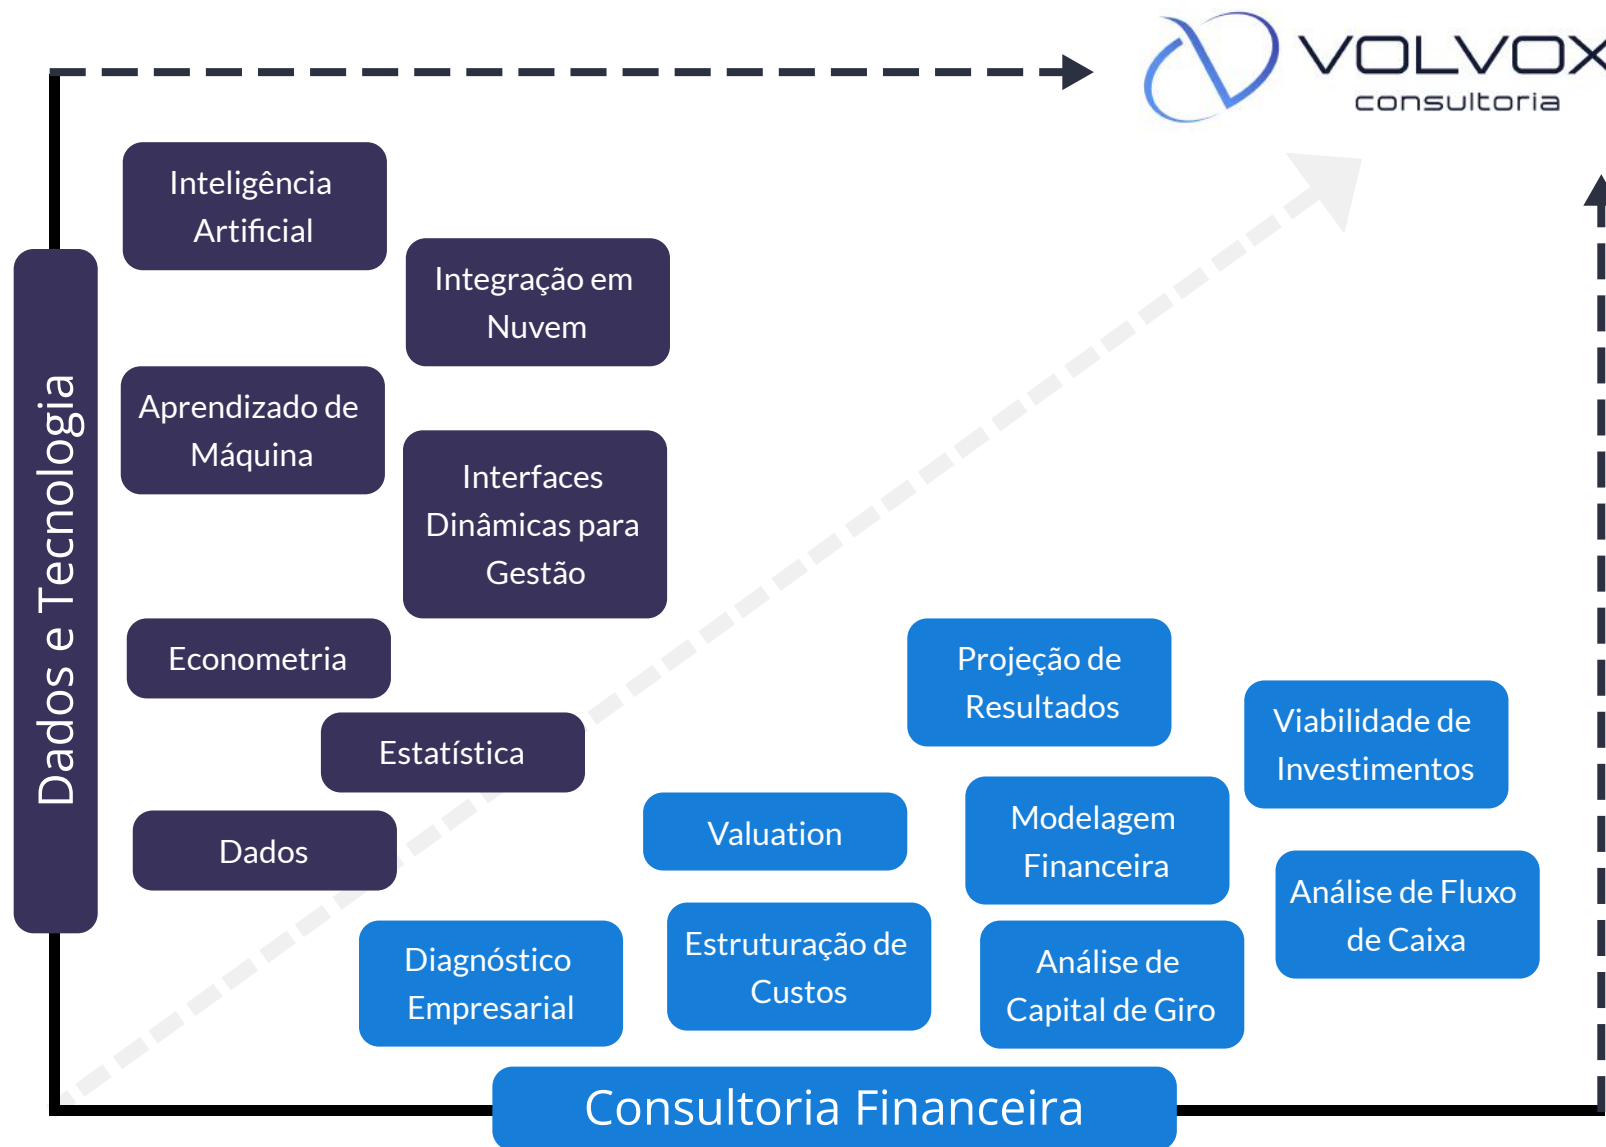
VOLVOX
consultoria

Dados e Tecnologia

Inteligência Artificial

Integração em Nuvem

Aprendizado de Máquina

Interfaces Dinâmicas para Gestão

Econometria

Estatística

Dados

Projeção de Resultados

Viabilidade de Investimentos

Valuation

Modelagem Financeira

Análise de Fluxo de Caixa

Diagnóstico Empresarial

Estruturação de Custos

Análise de Capital de Giro

Consultoria Financeira